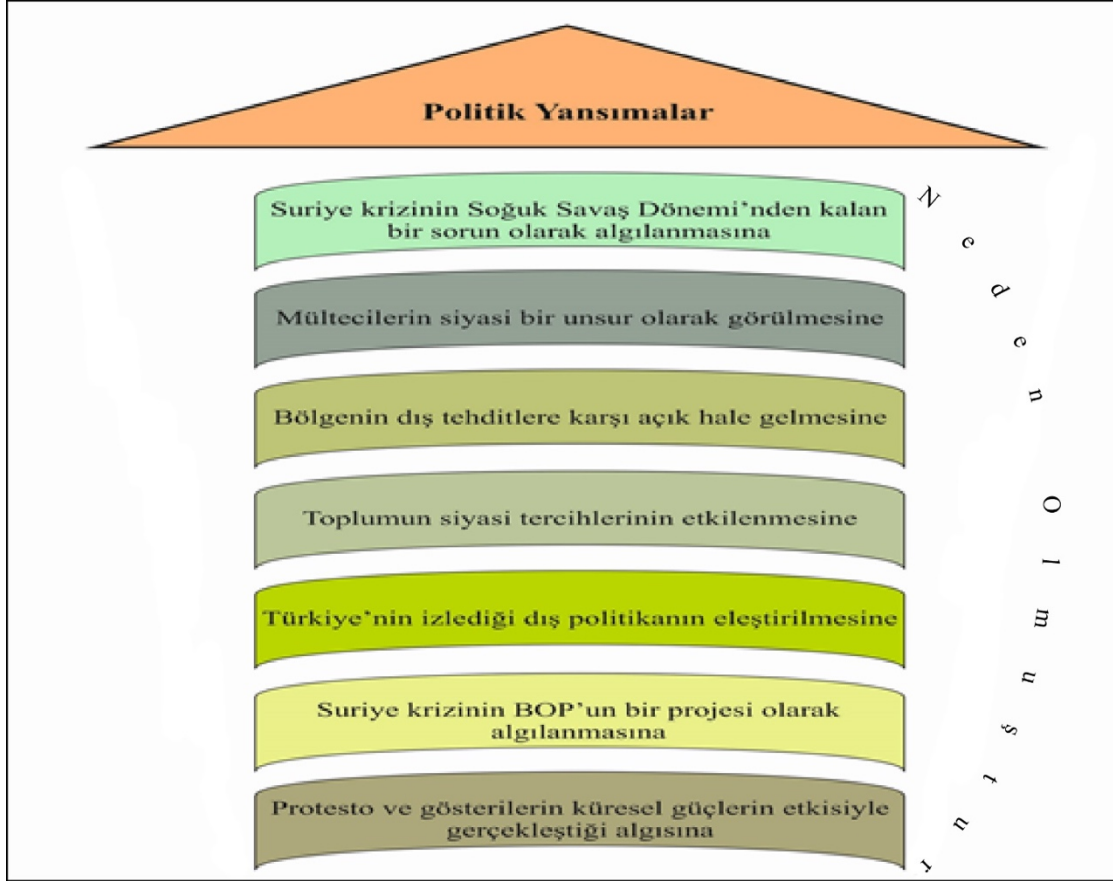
Politik Yansımalar

Suriye krizinin Soğuk Savaş Dönemi'nden kalan bir sorun olarak algılanmasına

Mültecilerin siyasi bir unsur olarak görülmesine

Bölgenin dış tehditlere karşı açık hale gelmesine

Toplumun siyasi tercihlerinin etkilenmesine

Türkiye'nin izlediği dış politikanın eleştirilmesine

Suriye krizinin BOP'un bir projesi olarak algılanmasına

Protesto ve gösterilerin küresel güçlerin etkisiyle gerçekleştiği algısına

Neden Olmuştur